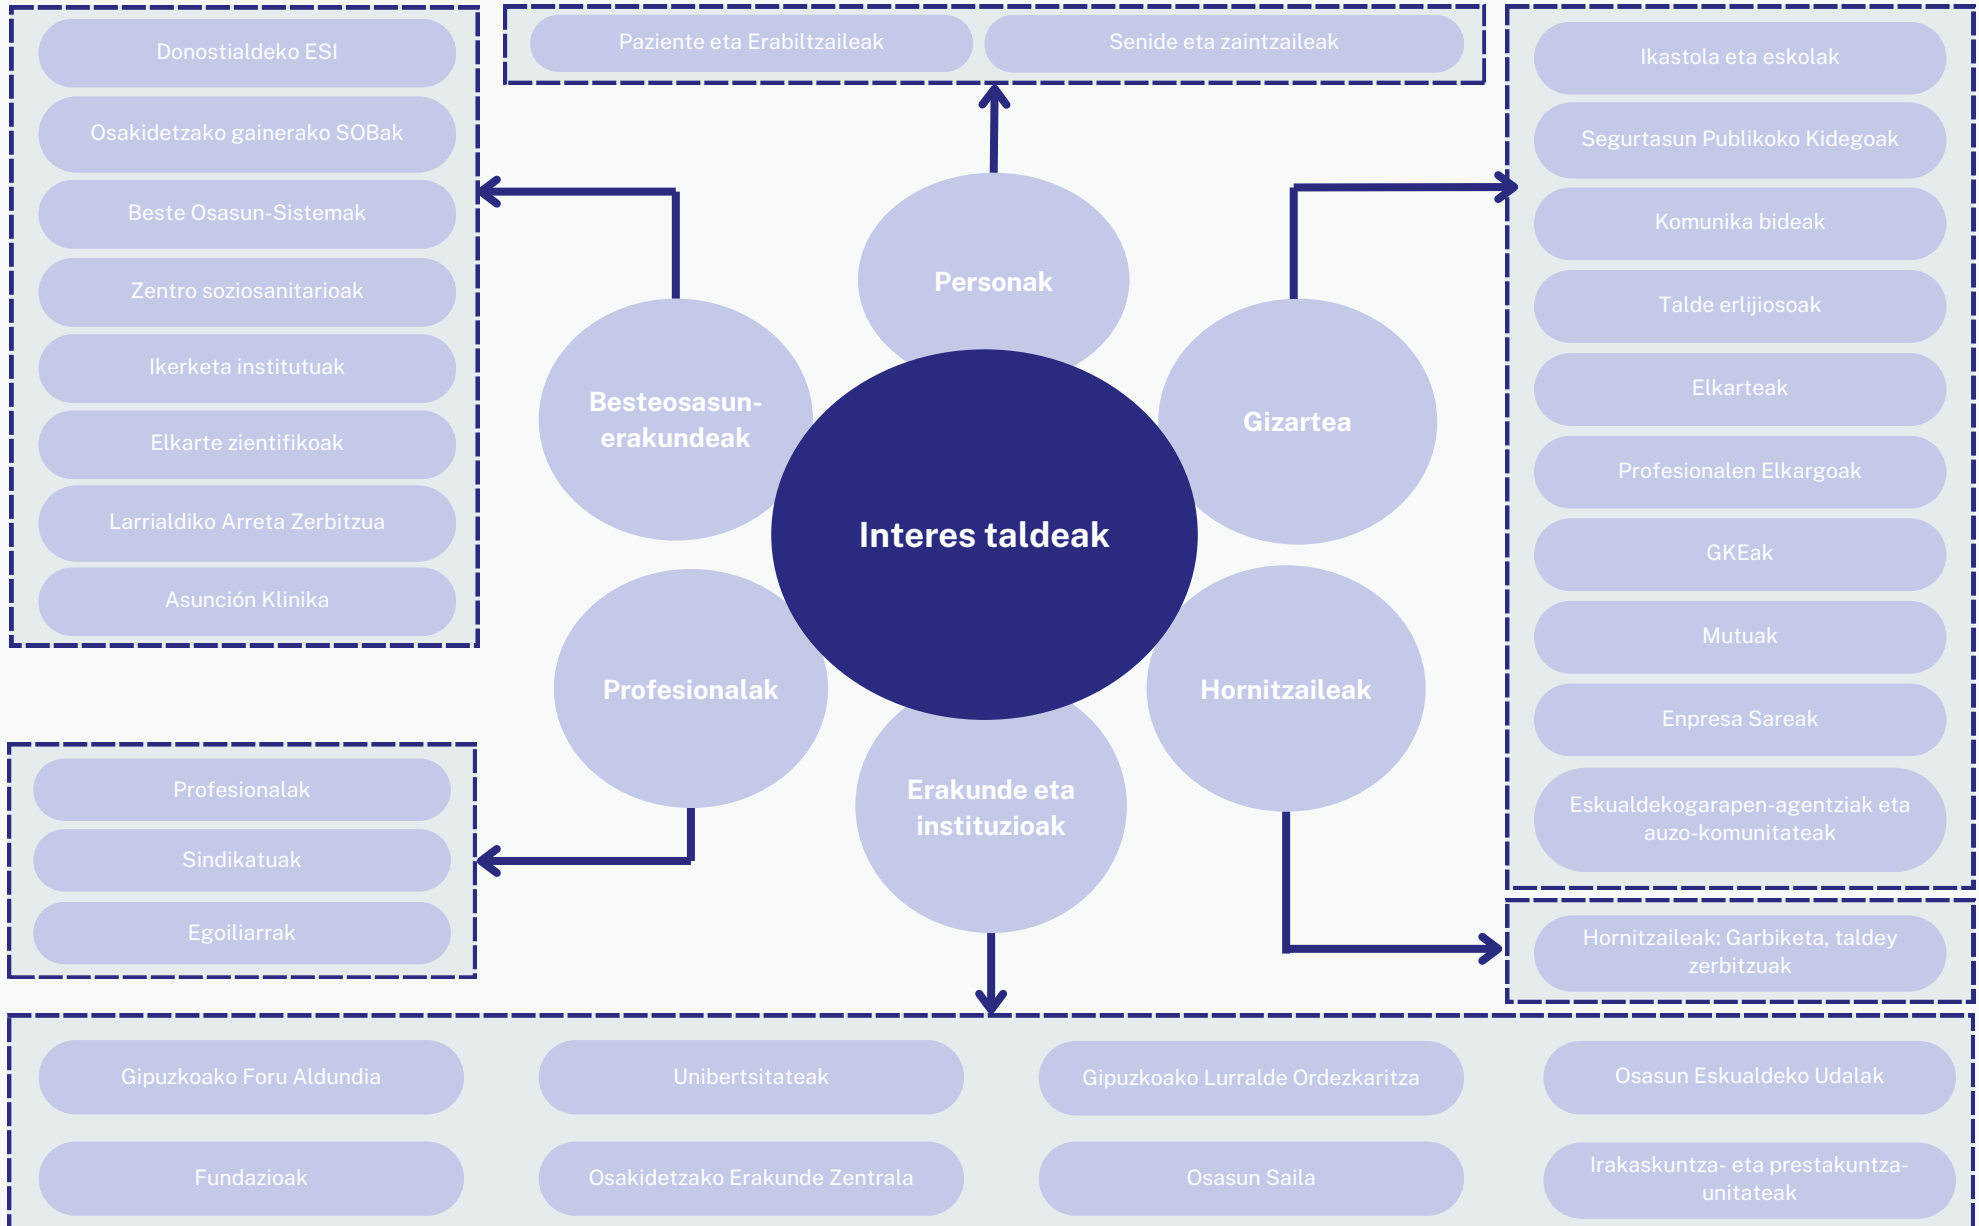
Donostialdeko ESI
Osakidetzako gainerako SOBak
Beste Osasun-Sistemak
Zentro soziosanitarioak
Ikerketa institutuak
Elkarte zientifikoak
Larrialdiko Arreta Zerbitzua
Asunción Klinika

Paziente eta Erabiltzaileak
Senide eta zaintzaileak

Ikastola eta eskolak
Segurtasun Publikoko Kidegoak
Komunika bideak
Talde erlijiosoak
Elkarteak
Profesionalen Elkargoak
GKEak
Mutuak
Enpresa Sareak
Eskualdekogarapen-agentziak eta auzo-komunitateak

Personak
Besteosasun-erakundeak
Gizartea
Interes taldeak
Profesionalak
Hornitzaileak
Erakunde eta instituzioak

Profesionalak
Sindikatuak
Egoiliarrak

Hornitzaileak: Garbiketa, taldey zerbitzuak

Gipuzkoako Foru Aldundia
Unibertsitateak
Gipuzkoako Lurralde Ordezkaritza
Osasun Eskualdeko Udalak
Fundazioak
Osakidetzako Erakunde Zentrala
Osasun Saila
Irakaskuntza- eta prestakuntza-unitateak